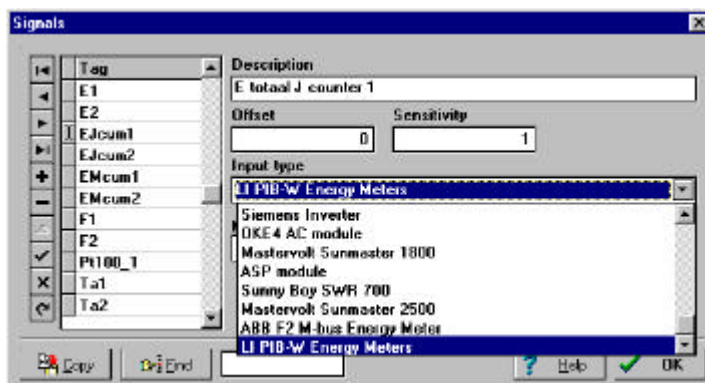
Signals

| | Tag |
|---|---|
| | E1 |
| | E2 |
| I | EJcum1 |
| | EJcum2 |
| | EMcum1 |
| | EMcum2 |
| | F1 |
| | F2 |
| | Pt100_1 |
| | Ta1 |
| | Ta2 |

Description
E totaal J counter 1

Offset
0

Sensitivity
1

Input type
LI PIB-W Energy Meters

Siemens Inverter
OKE4 AC module
Mastervolt Sunmaster 1800
ASP module
Sunny Boy SWR 700
Mastervolt Sunmaster 2500
ABB F2 M-bus Energy Meter
LI PIB-W Energy Meters

Copy
Find
Help
OK